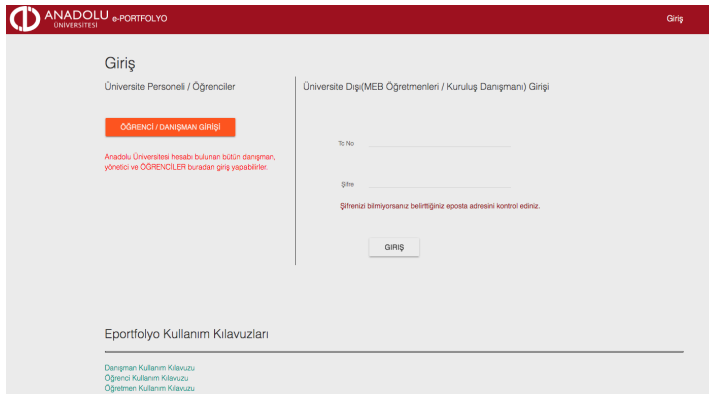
ANADOLU ÜNİVERSİTESİ e-PORTFOLYO

Giriş

Giriş

Üniversite Personeli / Öğrenciler

ÖĞRENCİ / DANIŞMAN GİRİŞİ

Anadolu Üniversitesi hesabı bulunan bütün danışman, yönetici ve ÖĞRENCİLER buradan giriş yapabilirler.

Üniversite Dışı(MEB Öğretmenleri / Kuruluş Danışmanı) Girişi

Tc No

Şifre

Şifrenizi bilmiyorsanız belirttiğiniz eposta adresini kontrol ediniz.

GİRİŞ

Eportfolyo Kullanım Kılavuzları

Danışman Kullanım Kılavuzu
Öğrenci Kullanım Kılavuzu
Öğretmen Kullanım Kılavuzu